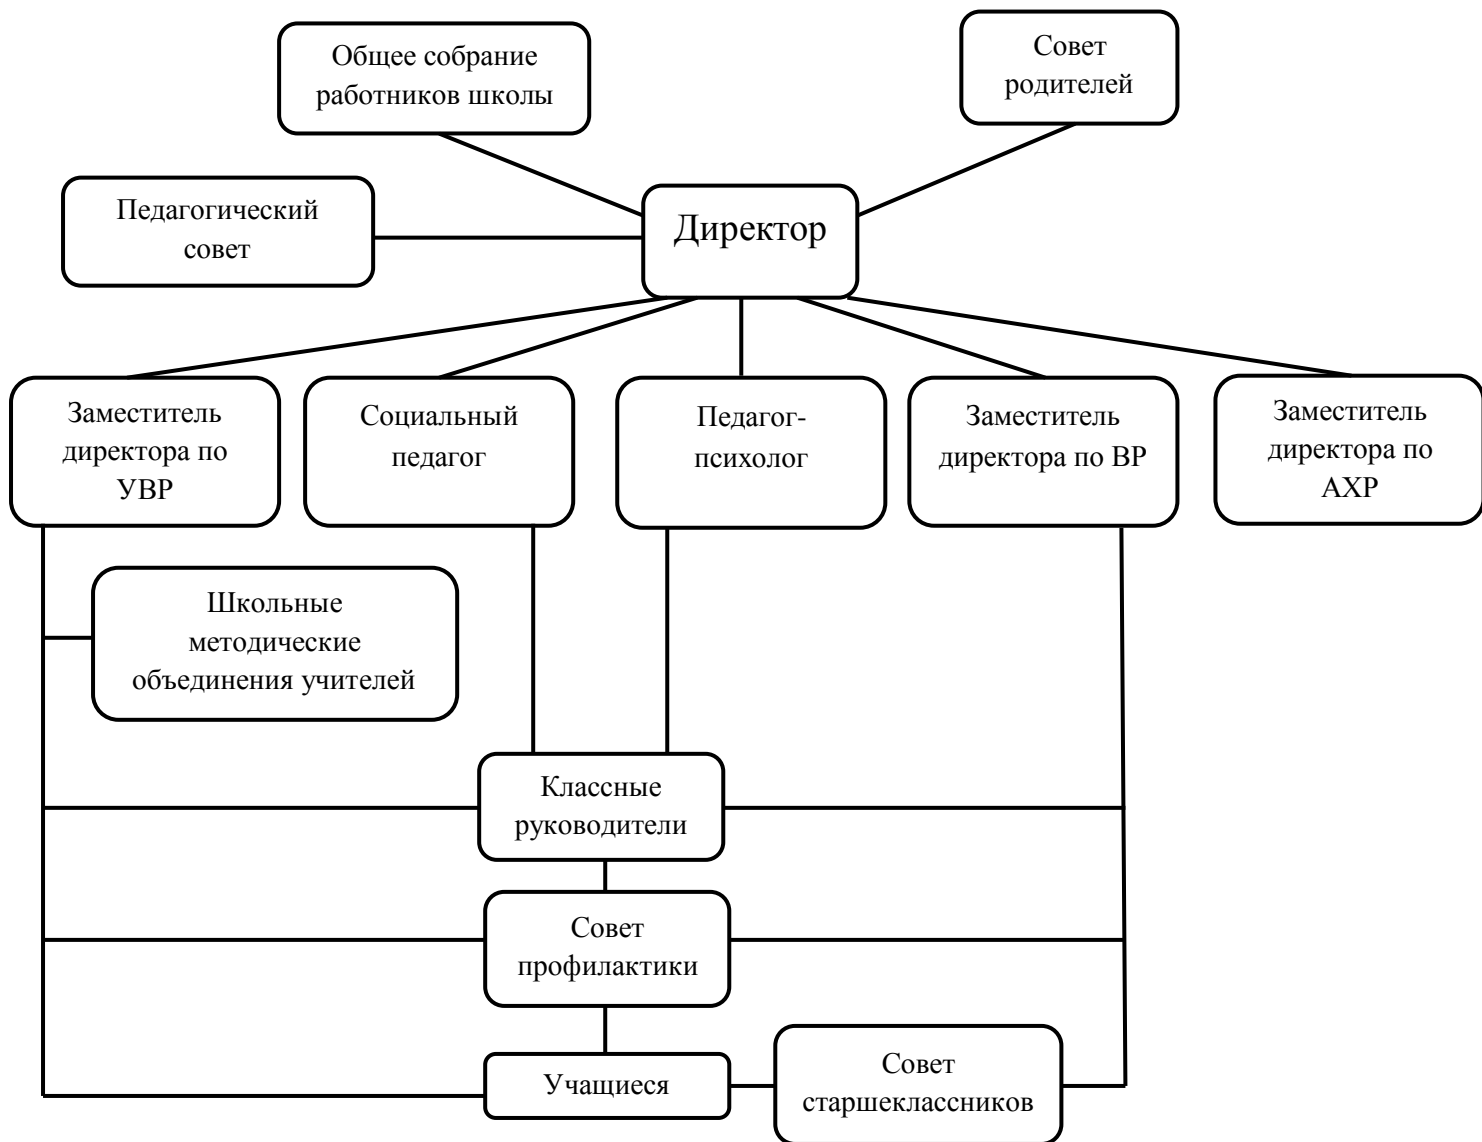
Общее собрание работников школы

Совет родителей

Педагогический совет

Директор

Заместитель директора по УВР

Социальный педагог

Педагог-психолог

Заместитель директора по ВР

Заместитель директора по АХР

Школьные методические объединения учителей

Классные руководители

Совет профилактики

Учащиеся

Совет старшеклассников